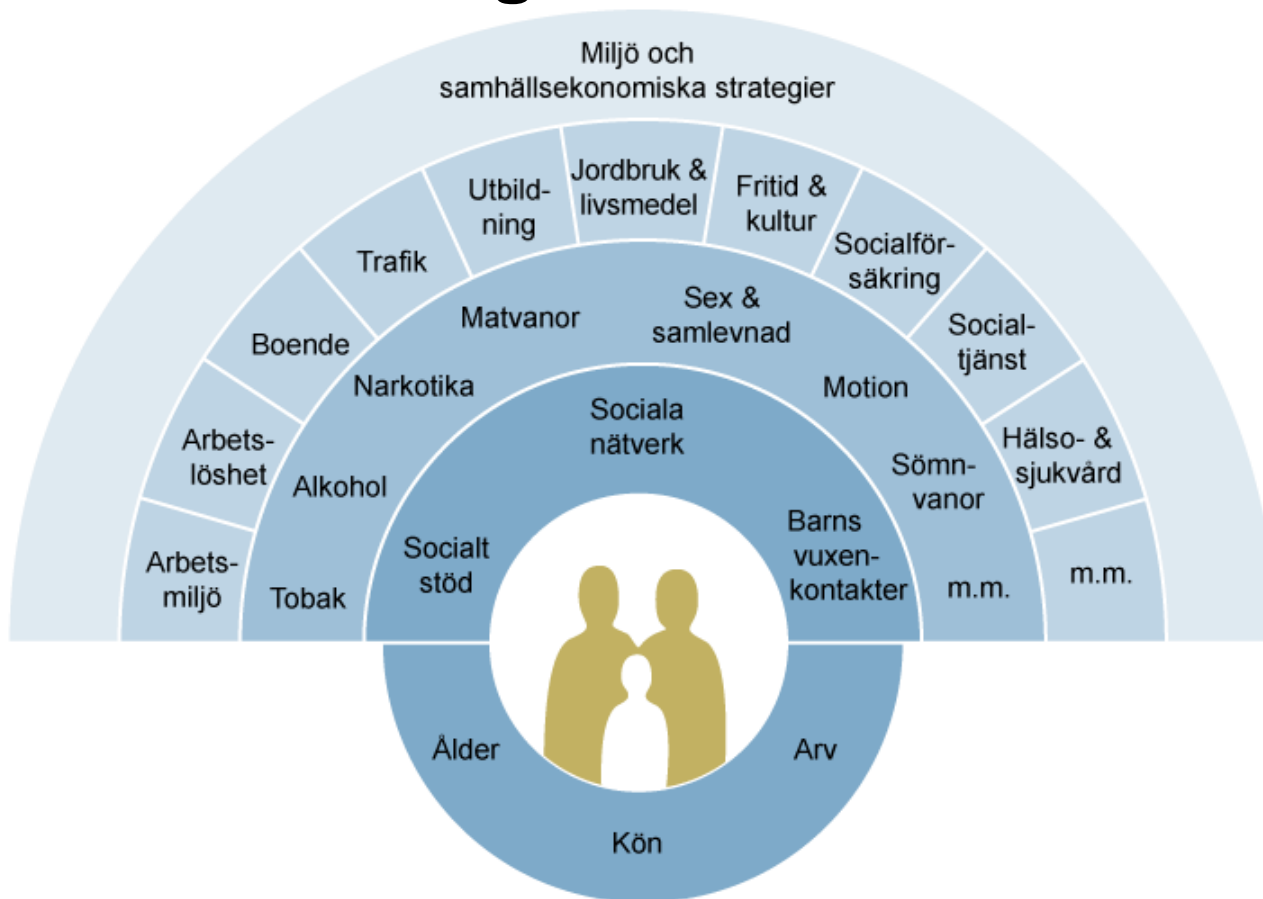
Miljö och samhällsekonomiska strategier

Arbetsmiljö

Arbetslöshet

Boende

Trafik

Utbildning

Jordbruk & livsmedel

Fritid & kultur

Socialförsäkring

Socialtjänst

Hälso- & sjukvård

m.m.

Tobak

Alkohol

Narkotika

Matvanor

Sex & samlevnad

Motion

Sömnvanor

m.m.

Socialt stöd

Sociala nätverk

Barns vuxenkontakter

Ålder

Kön

Arv